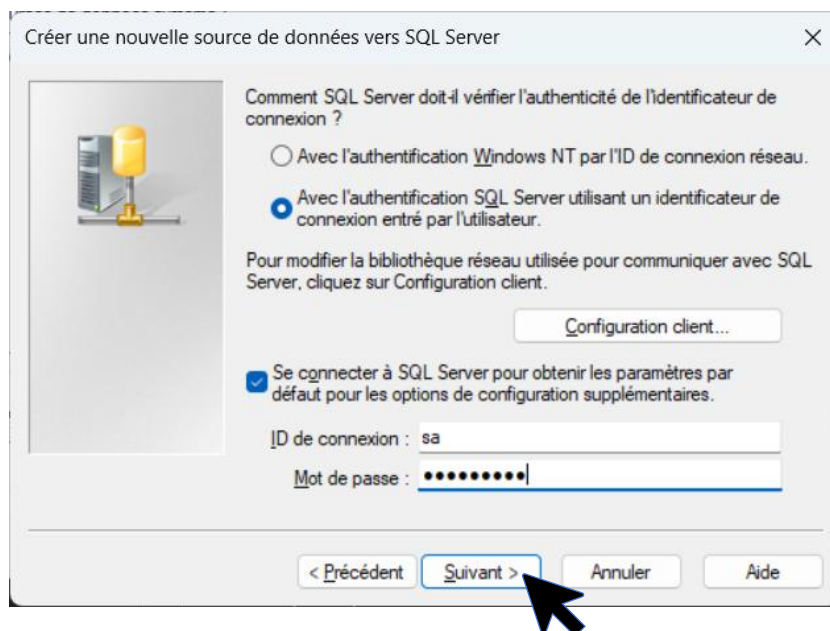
Créer une nouvelle source de données vers SQL Server

×

Comment SQL Server doit-il vérifier l'authenticité de l'identificateur de connexion ?

Avec l'authentification Windows NT par l'ID de connexion réseau.

Avec l'authentification SQL Server utilisant un identificateur de connexion entré par l'utilisateur.

Pour modifier la bibliothèque réseau utilisée pour communiquer avec SQL Server, cliquez sur Configuration client.

Configuration client...

Se connecter à SQL Server pour obtenir les paramètres par défaut pour les options de configuration supplémentaires.

ID de connexion : sa

Mot de passe : ••••••••••

< Précédent

Suivant >

Annuler

Aide